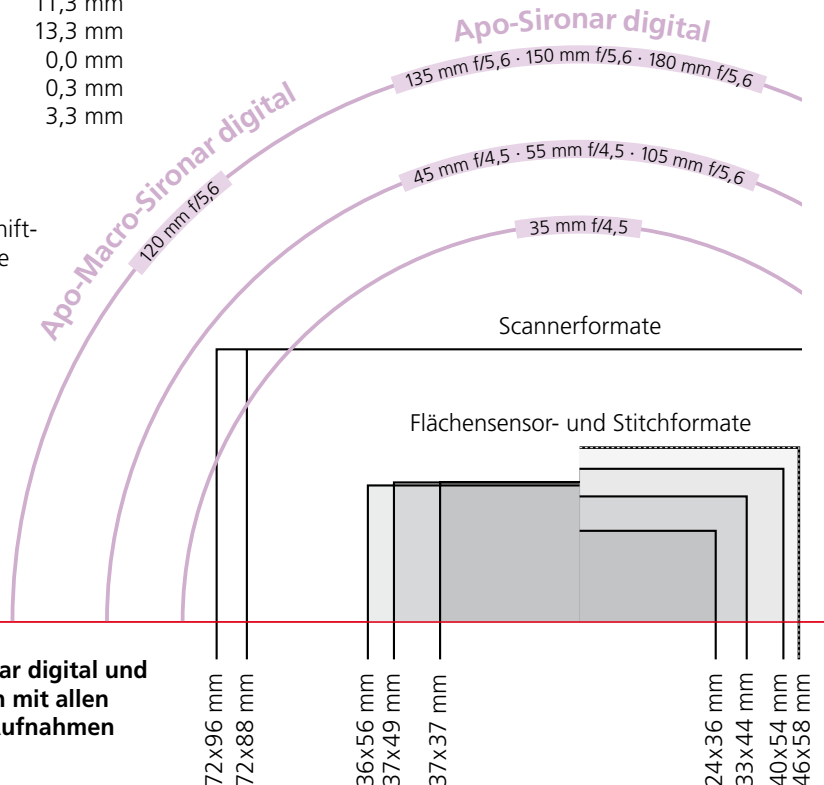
11,3 mm
13,3 mm
0,0 mm
0,3 mm
3,3 mm

hift-
e

Apo-Sironar digital
135 mm f/5,6 · 150 mm f/5,6 · 180 mm f/5,6

Apo-Macro-Sironar digital
120 mm f/5,6

45 mm f/4,5 · 55 mm f/4,5 · 105 mm f/5,6

35 mm f/4,5

Scannerformate

Flächensensor- und Stitchformate

ar digital und
n mit allen
ufnahmen

72x96 mm
72x88 mm
36x56 mm
37x49 mm
37x37 mm
24x36 mm
33x44 mm
40x54 mm
46x58 mm